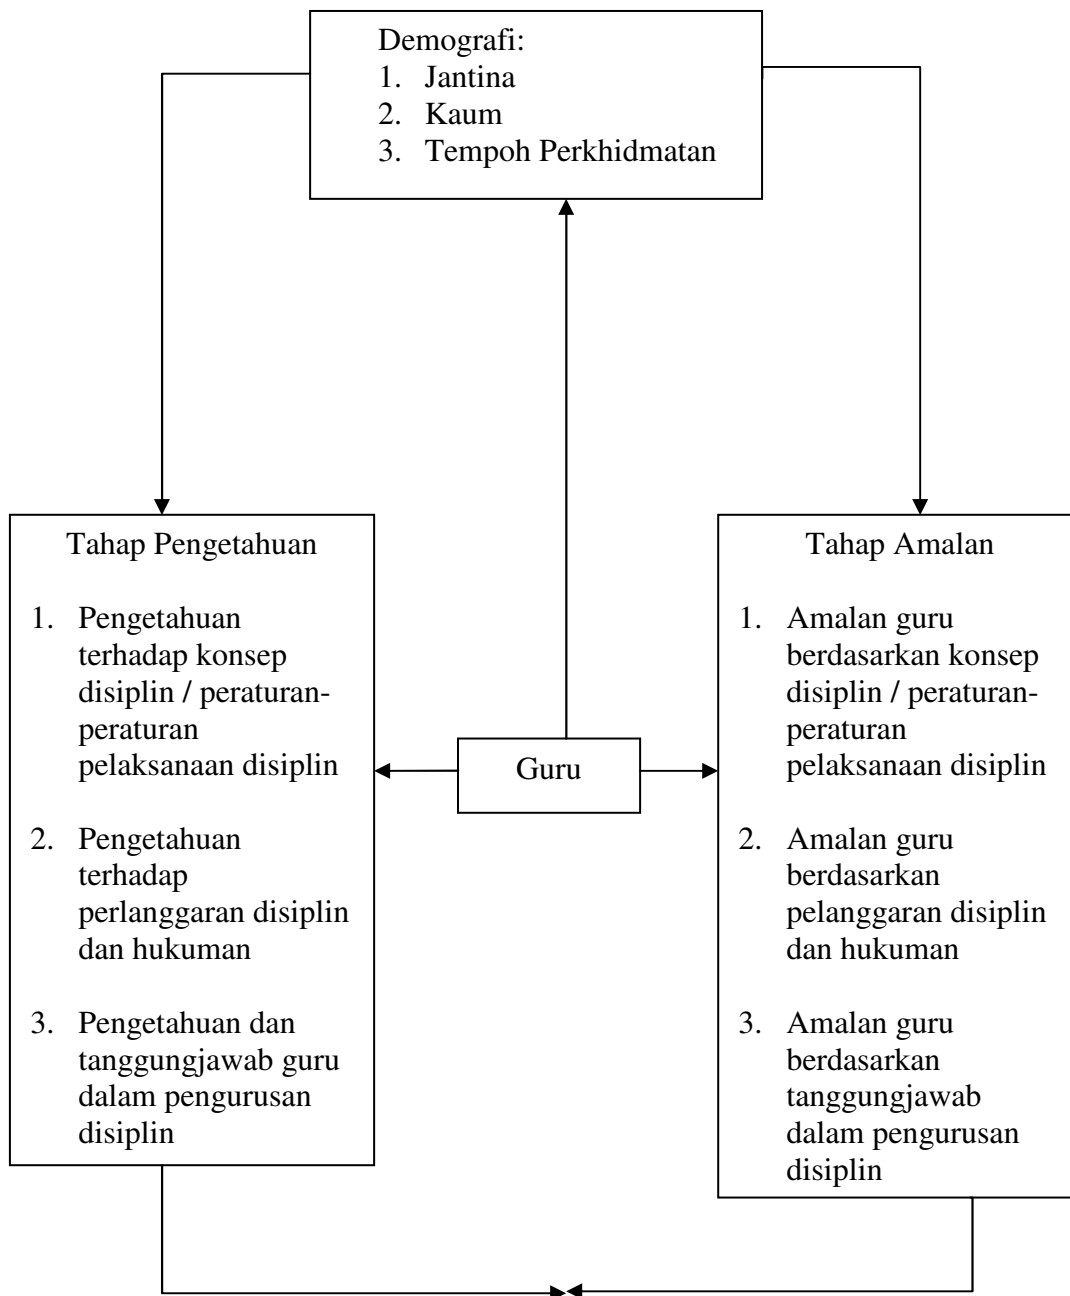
Demografi:
1. Jantina
2. Kaum
3. Tempoh Perkhidmatan

Tahap Pengetahuan

1. Pengetahuan terhadap konsep disiplin / peraturan-peraturan pelaksanaan disiplin

2. Pengetahuan terhadap perlanggaran disiplin dan hukuman

3. Pengetahuan dan tanggungjawab guru dalam pengurusan disiplin

Guru

Tahap Amalan

1. Amalan guru berdasarkan konsep disiplin / peraturan-peraturan pelaksanaan disiplin

2. Amalan guru berdasarkan pelanggaran disiplin dan hukuman

3. Amalan guru berdasarkan tanggungjawab dalam pengurusan disiplin